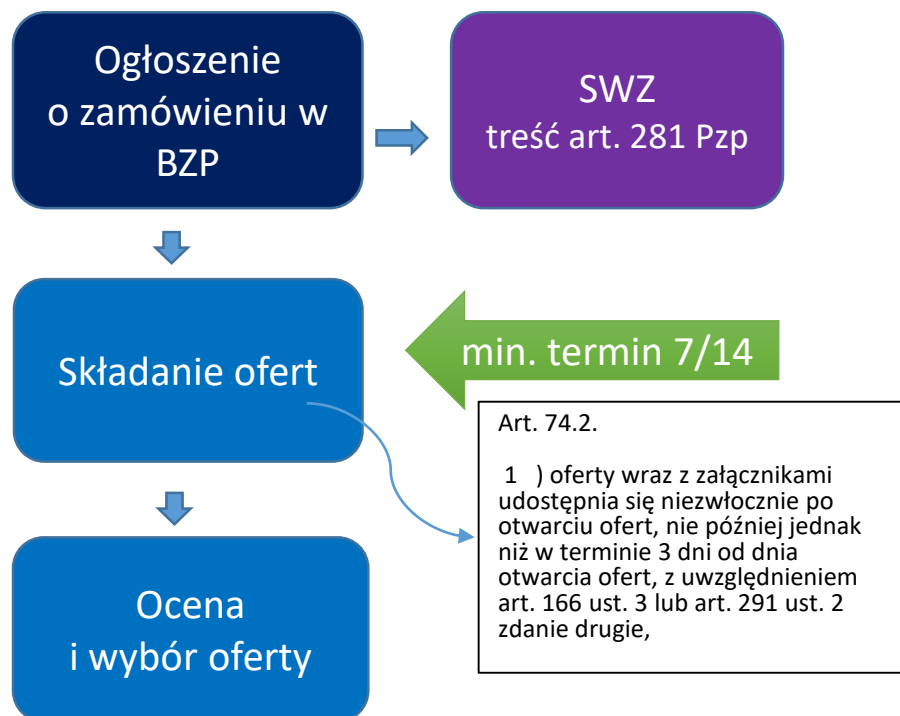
Ogłoszenie o zamówieniu w BZP

SWZ
treść art. 281 Pzp

Składanie ofert

min. termin 7/14

Art. 74.2.

1 ) oferty wraz z załącznikami udostępnia się niezwłocznie po otwarciu ofert, nie później jednak niż w terminie 3 dni od dnia otwarcia ofert, z uwzględnieniem art. 166 ust. 3 lub art. 291 ust. 2 zdanie drugie,

Ocena
i wybór oferty